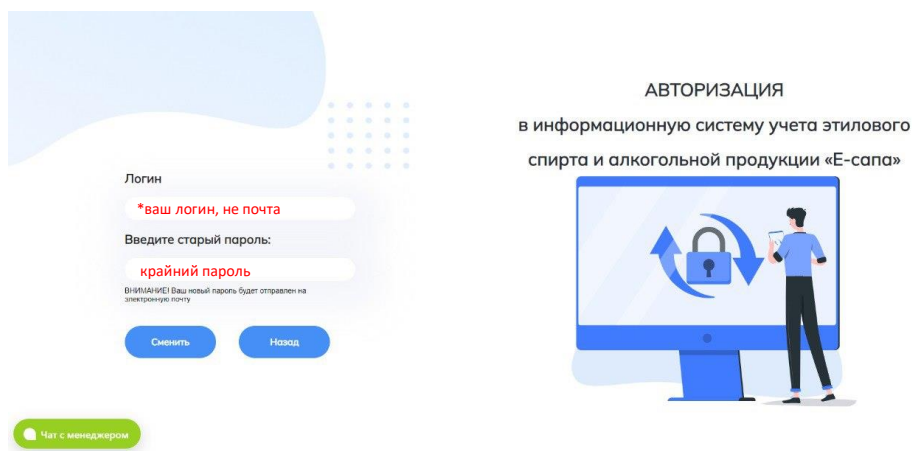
АВТОРИЗАЦИЯ
в информационную систему учета этилового спирта и алкогольной продукции «E-capa»

Логин

*ваш логин, не почта

Введите старый пароль:

крайний пароль

ВНИМАНИЕ! Ваш новый пароль будет отправлен на электронную почту

Сменить

Назад

Чат с менеджером